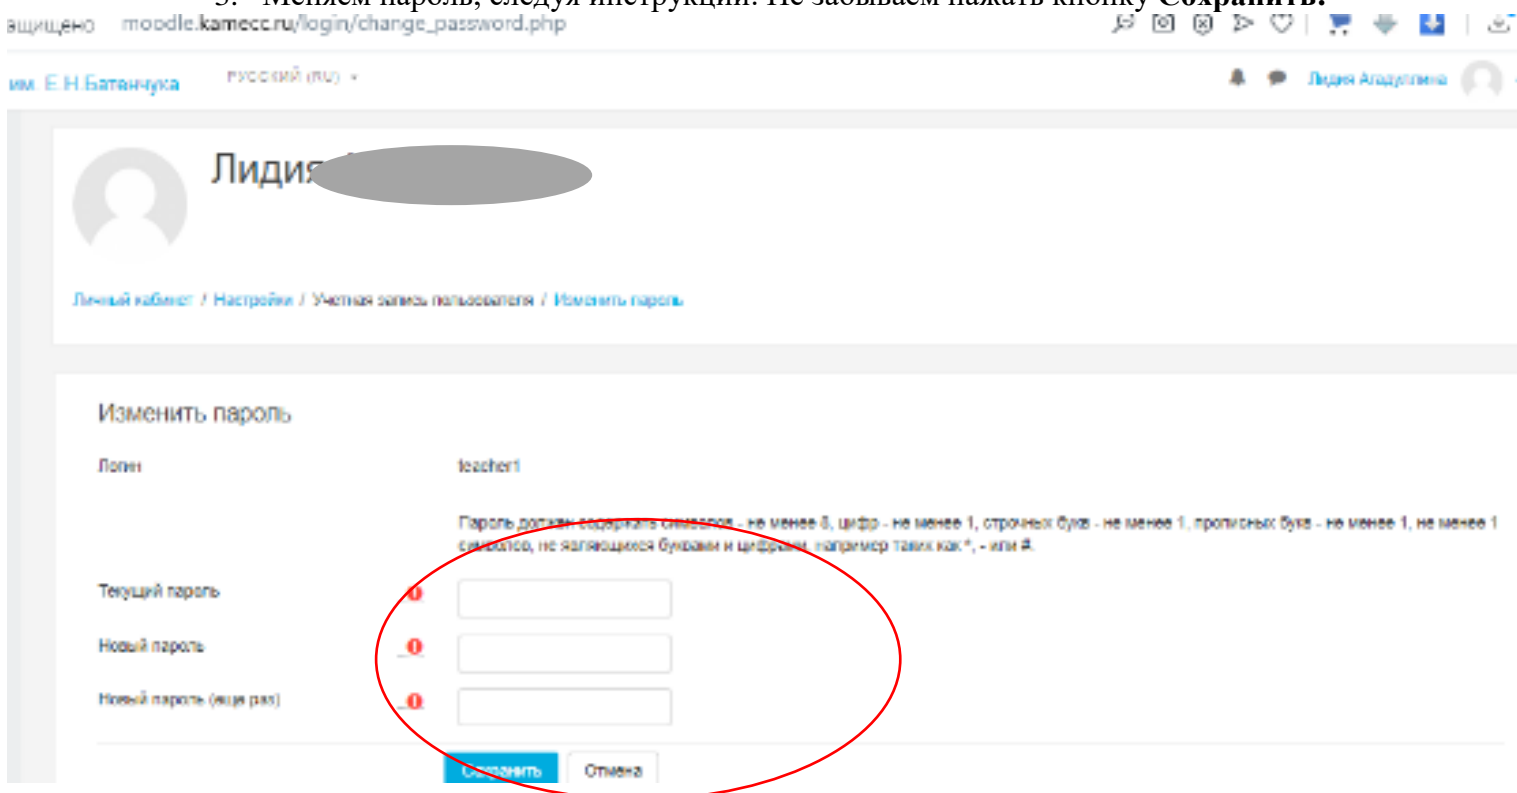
3. Меняем пароль, следуя инструкции. Не забываем нажать кнопку **Сохранить.**

ащищено moodle.kamecc.ru/login/change_password.php

им. Е.Н.Батенчука Русский (ru)

Лидия Агадуллина

Лидия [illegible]

Личный кабинет / Настройки / Учетная запись пользователя / Изменить пароль

Изменить пароль

Логин teacher1

Пароль должен содержать символов - не менее 8, цифр - не менее 1, строчных букв - не менее 1, прописных букв - не менее 1, не менее 1 символов, не являющихся буквами и цифрами, например таких как *, - или #.

Текущий пароль

Новый пароль

Новый пароль (еще раз)

Сохранить Отмена